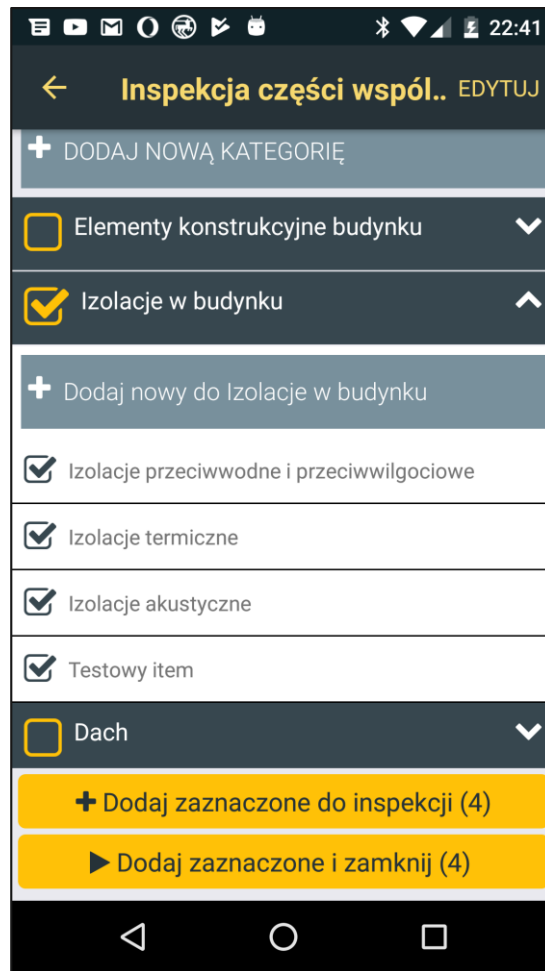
22:41

Inspekcja części wspól.. EDYTUJ

DODAJ NOWĄ KATEGORIĘ

Elementy konstrukcyjne budynku

Izolacje w budynku

Dodaj nowy do Izolacje w budynku

Izolacje przeciwwodne i przeciwwilgociowe

Izolacje termiczne

Izolacje akustyczne

Testowy item

Dach

Dodaj zaznaczone do inspekcji (4)

Dodaj zaznaczone i zamknij (4)